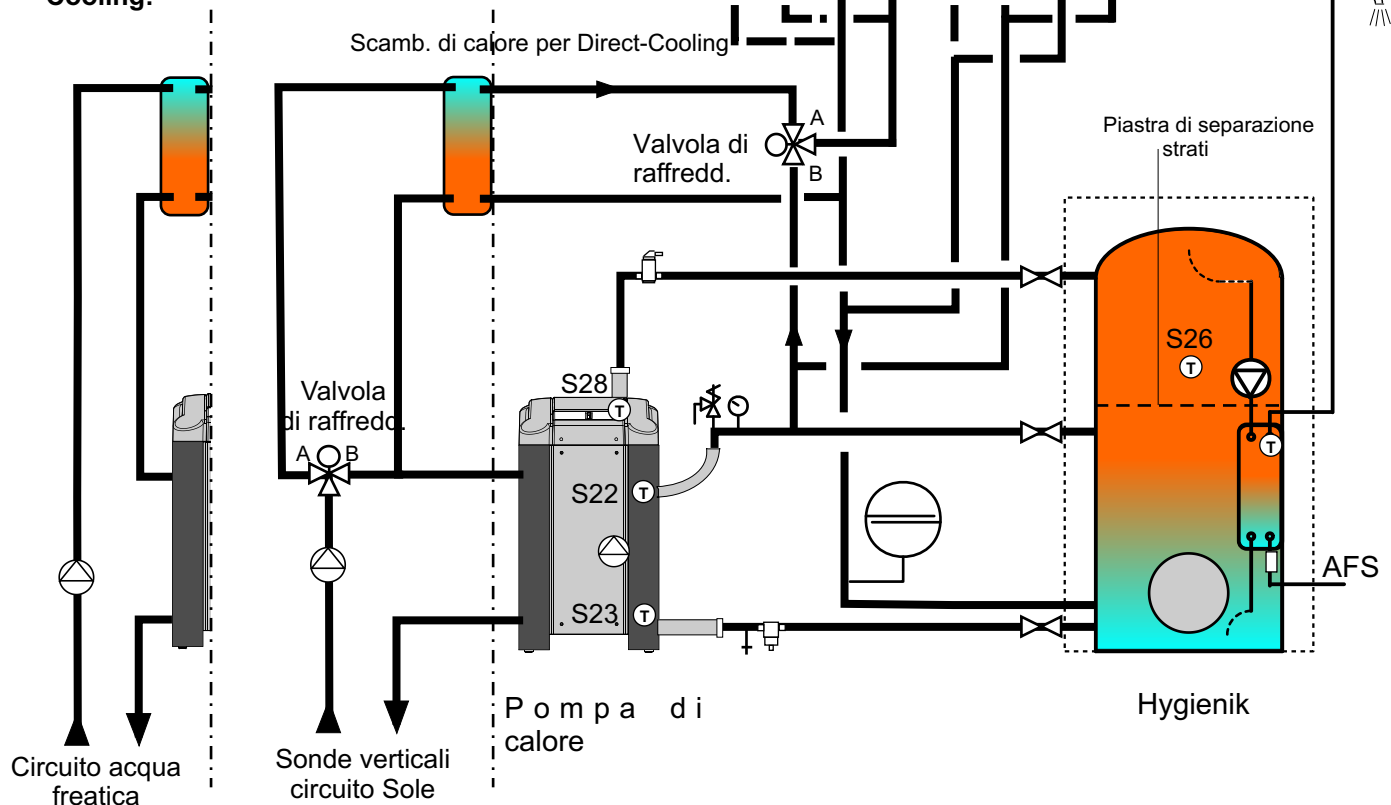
Cooling:

Scamb. di calore per Direct-Cooling

A
Valvola di raffredd.
B

Piastra di separazione strati

S26

S28

Valvola di raffredd.
A B

S22

S23

AFS

Circuito acqua freatica

Sonde verticali circuito Sole

P o m p a d i calore

Hygienik